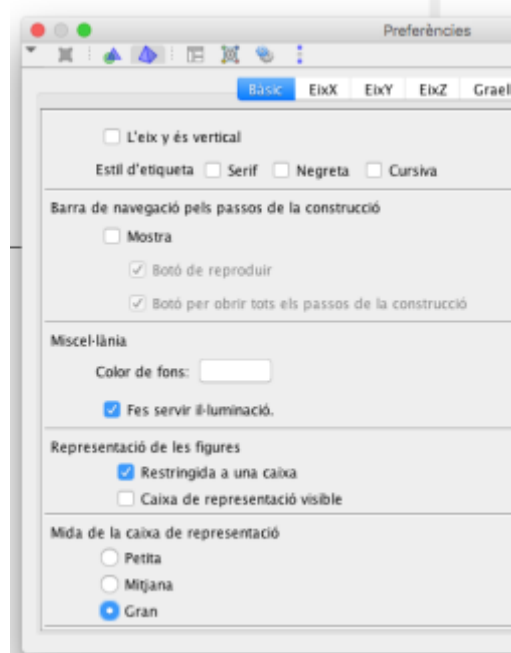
Preferències

Bàsic | EixX | EixY | EixZ | Grael

L'eix y és vertical

Estil d'etiqueta Serif Negreta Cursiva

Barra de navegació pels passos de la construcció

Mostra

Botó de reproduir

Botó per obrir tots els passos de la construcció

Miscel·lània

Color de fons:

Fes servir il·luminació.

Representació de les figures

Restringida a una caixa

Caixa de representació visible

Mida de la caixa de representació

Petita

Mitjana

Gran